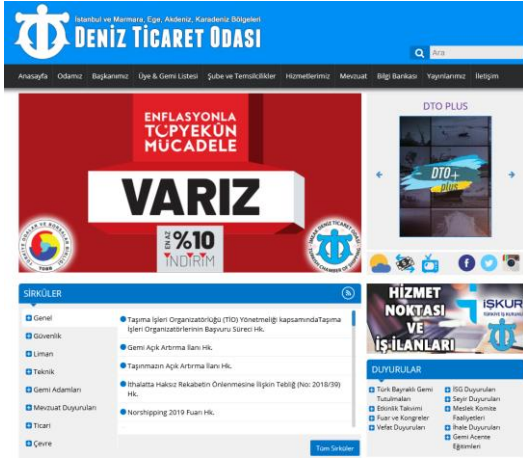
İstanbul ve Marmara, Ege, Akdeniz, Karadeniz Bölgeleri
DENİZ TİCARET ODASI

Ara

Anasayfa Odamız Başkanımız Üye & Gemi Listesi Şube ve Temsilcilikler Hizmetlerimiz Mevzuat Bilgi Bankası Yayınlarımız İletişim

ENFLASYONLA TOPYEKÜN MÜCADELE
VARIZ
EN AZ %10 İNDİRİM

TOBB
İMEAK DENİZ TİCARET ODASI

DTO PLUS
DTO+ plus

SİRKÜLER

Genel
Güvenlik
Liman
Teknik
Gemi Adamları
Mevzuat Duyuruları
Ticari
Çevre

Taşıma İşleri Organizatörlüğü (TİO) Yönetmeliği kapsamındaTaşıma İşleri Organizatörlerinin Başvuru Süreci Hk.
Gemi Açık Artırma İlanı Hk.
Taşınmazın Açık Artırma İlanı Hk.
İthalatta Haksız Rekabetin Önlenmesine İlişkin Tebliğ (No: 2018/39) Hk.
Norshipping 2019 Fuarı Hk.

Tüm Sirküler

HİZMET NOKTASI VE İŞ İLANLARI
İŞKUR TÜRKİYE İŞ KURUMU

DUYURULAR
Türk Bayraklı Gemi Tutulmaları
Etkinlik Takvimi
Fuar ve Kongreler
Vefat Duyuruları
İSG Duyuruları
Seyir Duyuruları
Meslek Komite Faaliyetleri
İhale Duyuruları
Gemi Acente Eğitimleri